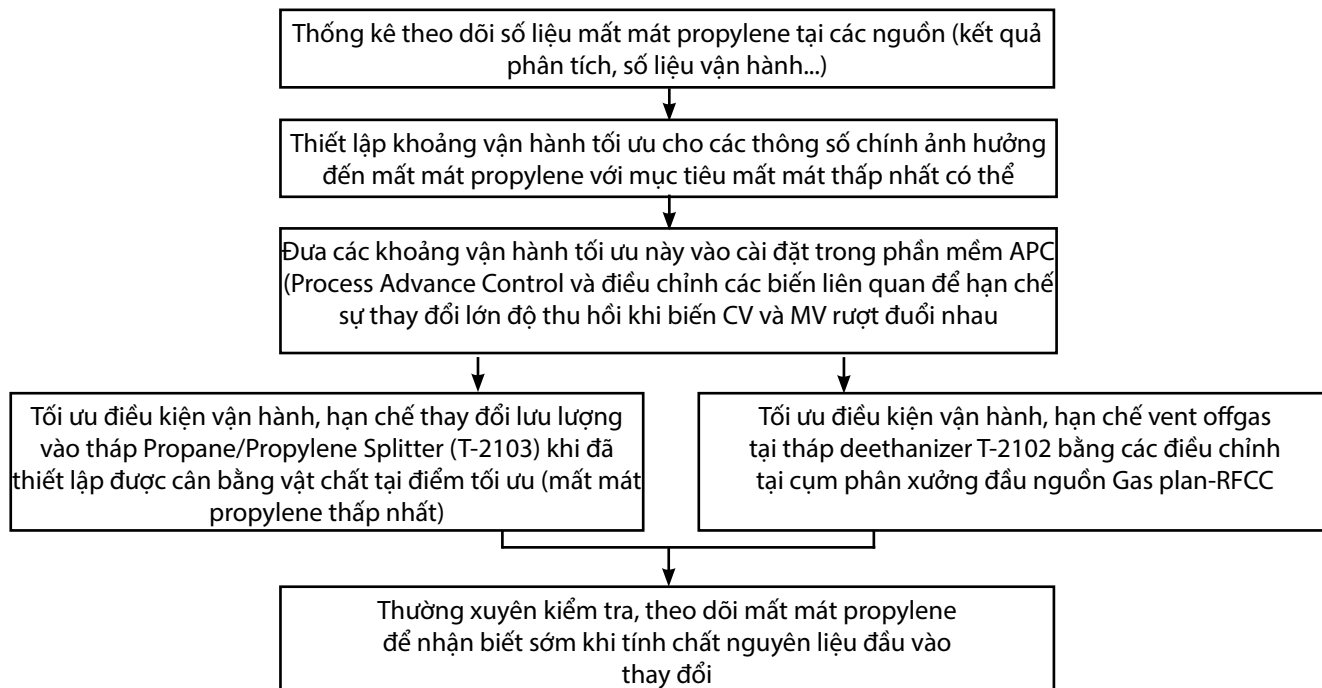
Thống kê theo dõi số liệu mất mát propylene tại các nguồn (kết quả phân tích, số liệu vận hành...)

Thiết lập khoảng vận hành tối ưu cho các thông số chính ảnh hưởng đến mất mát propylene với mục tiêu mất mát thấp nhất có thể

Đưa các khoảng vận hành tối ưu này vào cài đặt trong phần mềm APC (Process Advance Control và điều chỉnh các biến liên quan để hạn chế sự thay đổi lớn độ thu hồi khi biến CV và MV rượt đuổi nhau

Tối ưu điều kiện vận hành, hạn chế thay đổi lưu lượng vào tháp Propane/Propylene Splitter (T-2103) khi đã thiết lập được cân bằng vật chất tại điểm tối ưu (mất mát propylene thấp nhất)

Tối ưu điều kiện vận hành, hạn chế vent offgas tại tháp deethanizer T-2102 bằng các điều chỉnh tại cụm phân xưởng đầu nguồn Gas plan-RFCC

Thường xuyên kiểm tra, theo dõi mất mát propylene để nhận biết sớm khi tính chất nguyên liệu đầu vào thay đổi